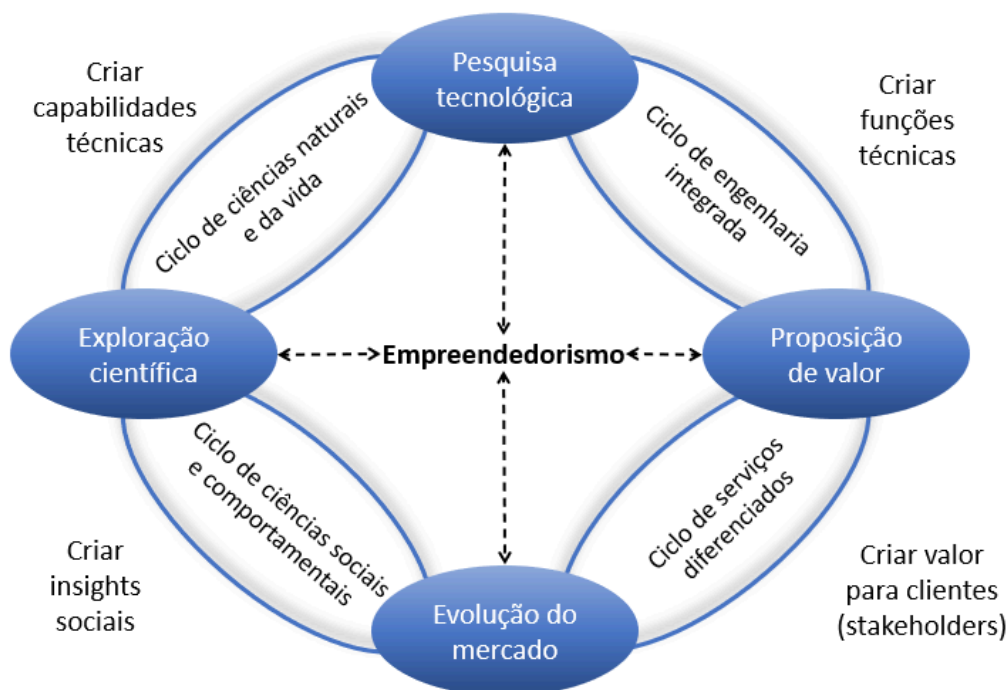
Criar capabilidades técnicas

Pesquisa tecnológica

Criar funções técnicas

Ciclo de ciências naturais e da vida

Ciclo de engenharia integrada

Exploração científica

Empreendedorismo

Proposição de valor

Ciclo de ciências sociais e comportamentais

Ciclo de serviços diferenciados

Criar insights sociais

Evolução do mercado

Criar valor para clientes (stakeholders)